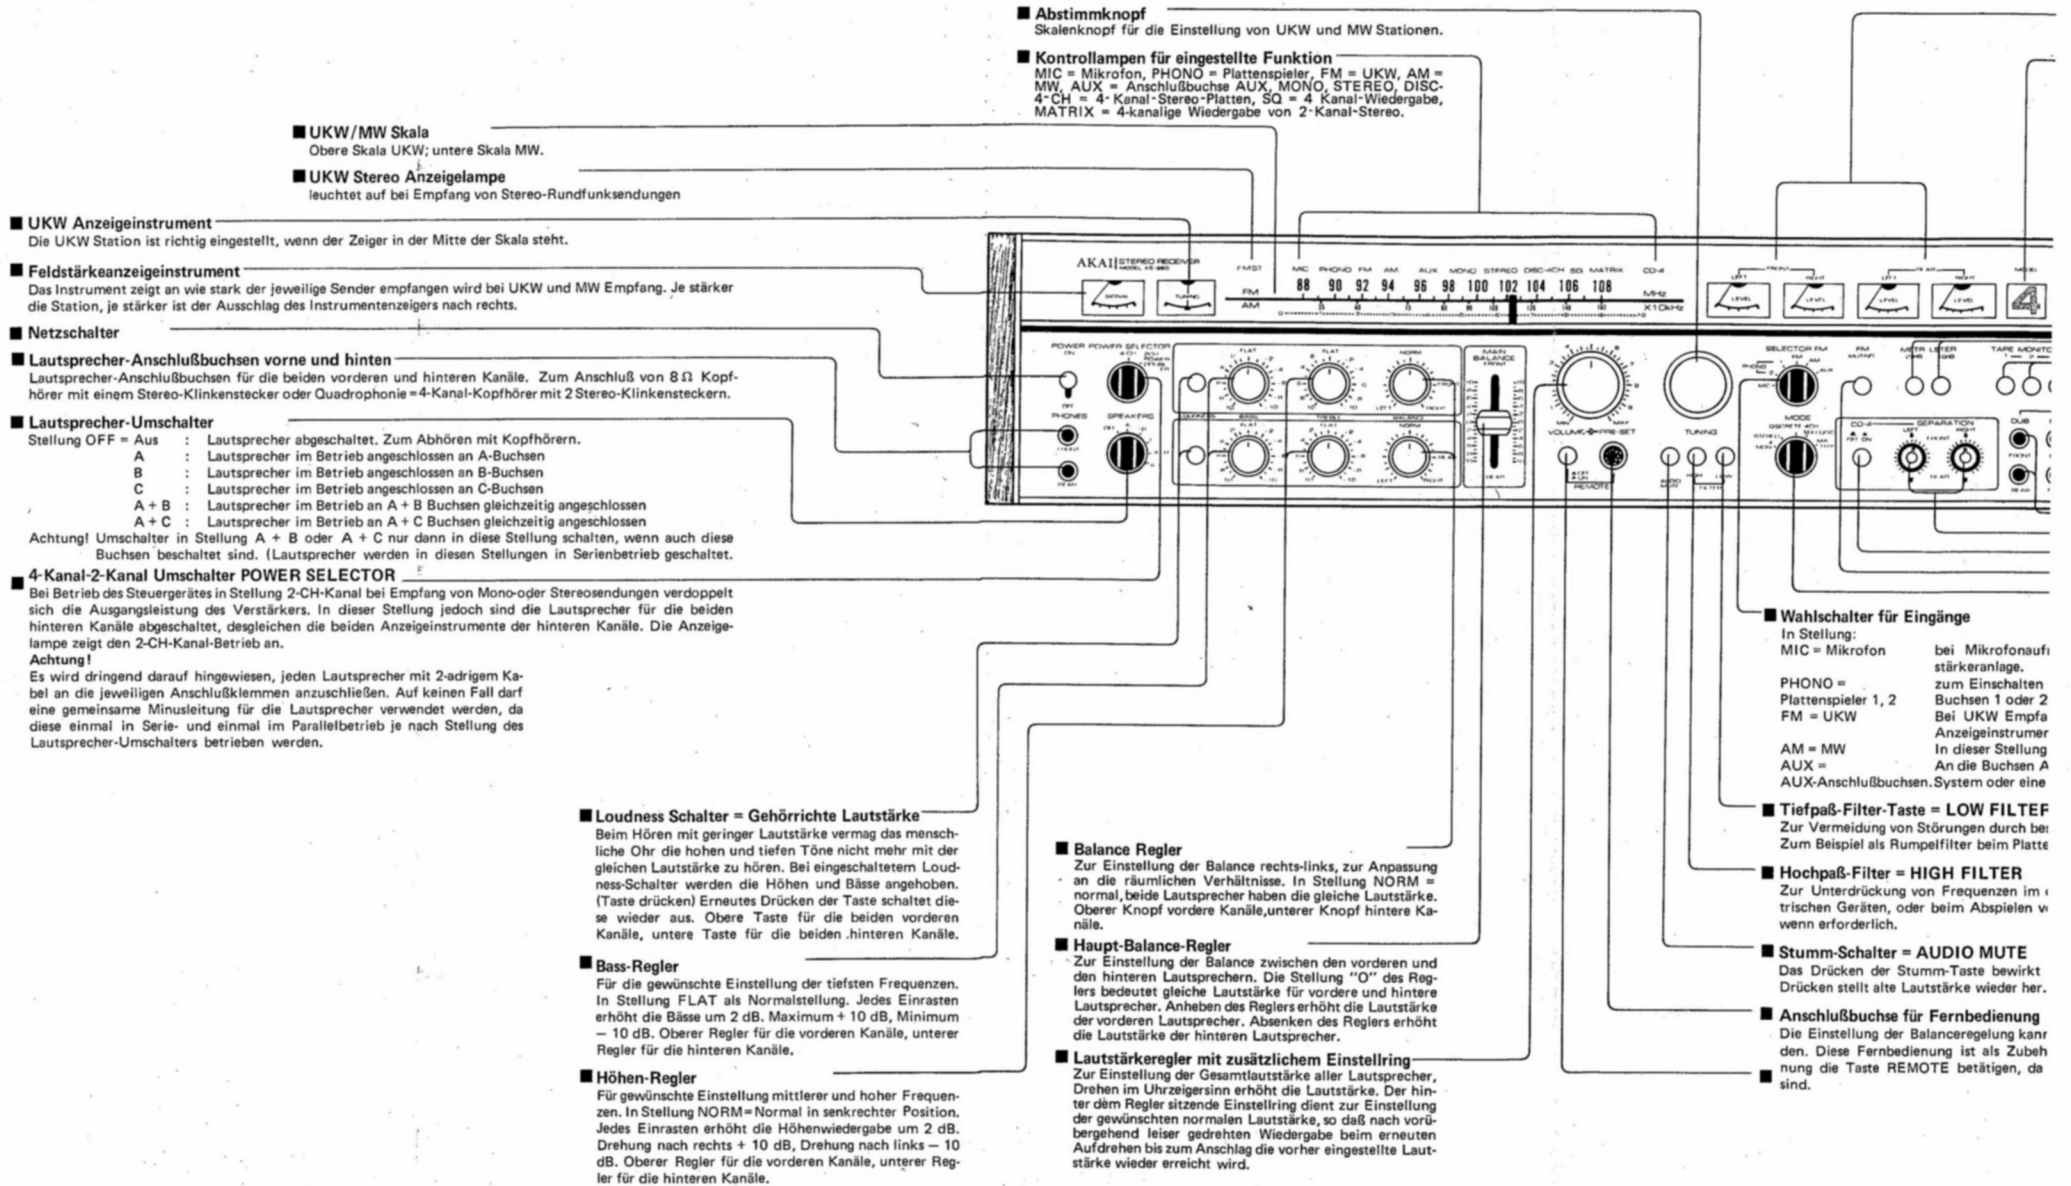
■ Abstimmknopf
Skalenknopf für die Einstellung von UKW und MW Stationen.

■ Kontrollampen für eingestellte Funktion
MIC = Mikrofon, PHONO = Plattenspieler, FM = UKW, AM = MW, AUX = Anschlußbuchse AUX, MONO, STEREO, DISC-4-CH = 4-Kanal-Stereo-Platten, SQ = 4 Kanal-Wiedergabe, MATRIX = 4-kanalige Wiedergabe von 2-Kanal-Stereo.

■ UKW/MW Skala
Obere Skala UKW; untere Skala MW.

■ UKW Stereo Anzeigelampe
leuchtet auf bei Empfang von Stereo-Rundfunksendungen

■ UKW Anzeigeinstrument
Die UKW Station ist richtig eingestellt, wenn der Zeiger in der Mitte der Skala steht.

■ Feldstärkeanzeigeinstrument
Das Instrument zeigt an wie stark der jeweilige Sender empfangen wird bei UKW und MW Empfang. Je stärker die Station, je stärker ist der Ausschlag des Instrumentenzeigers nach rechts.

■ Netzschalter

■ Lautsprecher-Anschlußbuchsen vorne und hinten
Lautsprecher-Anschlußbuchsen für die beiden vorderen und hinteren Kanäle. Zum Anschluß von 8 Ω Kopfhörer mit einem Stereo-Klinkenstecker oder Quadrophonie = 4-Kanal-Kopfhörer mit 2 Stereo-Klinkensteckern.

■ Lautsprecher-Umschalter
Stellung OFF = Aus : Lautsprecher abgeschaltet. Zum Abhören mit Kopfhörern.
A : Lautsprecher im Betrieb angeschlossen an A-Buchsen
B : Lautsprecher im Betrieb angeschlossen an B-Buchsen
C : Lautsprecher im Betrieb angeschlossen an C-Buchsen
A + B : Lautsprecher im Betrieb an A + B Buchsen gleichzeitig angeschlossen
A + C : Lautsprecher im Betrieb an A + C Buchsen gleichzeitig angeschlossen
Achtung! Umschalter in Stellung A + B oder A + C nur dann in diese Stellung schalten, wenn auch diese Buchsen beschaltet sind. (Lautsprecher werden in diesen Stellungen in Serienbetrieb geschaltet.

■ 4-Kanal-2-Kanal Umschalter POWER SELECTOR
Bei Betrieb des Steuergerätes in Stellung 2-CH-Kanal bei Empfang von Mono-oder Stereosendungen verdoppelt sich die Ausgangsleistung des Verstärkers. In dieser Stellung jedoch sind die Lautsprecher für die beiden hinteren Kanäle abgeschaltet, desgleichen die beiden Anzeigeinstrumente der hinteren Kanäle. Die Anzeigelampe zeigt den 2-CH-Kanal-Betrieb an.
Achtung!
Es wird dringend darauf hingewiesen, jeden Lautsprecher mit 2-adrigem Kabel an die jeweiligen Anschlußklemmen anzuschließen. Auf keinen Fall darf eine gemeinsame Minusleitung für die Lautsprecher verwendet werden, da diese einmal in Serie- und einmal im Parallelbetrieb je nach Stellung des Lautsprecher-Umschalters betrieben werden.

AKAI STEREO RECEIVER
FM ST MIC PHONO FM AM AUX MONO STEREO DISC-4CH SQ MATRIX CD-4
FM 88 90 92 94 96 98 100 102 104 106 108 MHz
AM X10kHz
SIGNAL TUNING LEVEL
POWER ON OFF POWER SELECTOR PHONES SPEAKERS
FLAT NORM BASS TREBLE BALANCE MAIN BALANCE FRONT REAR
VOLUME PRE-SET REMOTE TUNING AUDIO MUTE SELECTOR MODE SEPARATION TAPE MONITOR DUB FRONT REAR

■ Wahlschalter für Eingänge
In Stellung:
MIC = Mikrofon | bei Mikrofonaufı stärkeranlage.
PHONO = Plattenspieler 1, 2 | zum Einschalten Buchsen 1 oder 2
FM = UKW | Bei UKW Empfa Anzeigeinstrumer
AM = MW | In dieser Stellung
AUX = AUX-Anschlußbuchsen. | An die Buchsen A System oder eine

■ Tiefpaß-Filter-Taste = LOW FILTEF
Zur Vermeidung von Störungen durch be
Zum Beispiel als Rumpelfilter beim Platte

■ Hochpaß-Filter = HIGH FILTER
Zur Unterdrückung von Frequenzen im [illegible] trischen Geräten, oder beim Abspielen v wenn erforderlich.

■ Stumm-Schalter = AUDIO MUTE
Das Drücken der Stumm-Taste bewirkt Drücken stellt alte Lautstärke wieder her.

■ Anschlußbuchse für Fernbedienung
Die Einstellung der Balanceregelung kanr den. Diese Fernbedienung ist als Zubeh nung die Taste REMOTE betätigen, da sind.

■ Loudness Schalter = Gehörrichte Lautstärke
Beim Hören mit geringer Lautstärke vermag das menschliche Ohr die hohen und tiefen Töne nicht mehr mit der gleichen Lautstärke zu hören. Bei eingeschaltetem Loudness-Schalter werden die Höhen und Bässe angehoben. (Taste drücken) Erneutes Drücken der Taste schaltet diese wieder aus. Obere Taste für die beiden vorderen Kanäle, untere Taste für die beiden hinteren Kanäle.

■ Bass-Regler
Für die gewünschte Einstellung der tiefsten Frequenzen. In Stellung FLAT als Normalstellung. Jedes Einrasten erhöht die Bässe um 2 dB. Maximum + 10 dB, Minimum – 10 dB. Oberer Regler für die vorderen Kanäle, unterer Regler für die hinteren Kanäle.

■ Höhen-Regler
Für gewünschte Einstellung mittlerer und hoher Frequenzen. In Stellung NORM = Normal in senkrechter Position. Jedes Einrasten erhöht die Höhenwiedergabe um 2 dB. Drehung nach rechts + 10 dB, Drehung nach links – 10 dB. Oberer Regler für die vorderen Kanäle, unterer Regler für die hinteren Kanäle.

■ Balance Regler
Zur Einstellung der Balance rechts-links, zur Anpassung an die räumlichen Verhältnisse. In Stellung NORM = normal, beide Lautsprecher haben die gleiche Lautstärke. Oberer Knopf vordere Kanäle, unterer Knopf hintere Kanäle.

■ Haupt-Balance-Regler
Zur Einstellung der Balance zwischen den vorderen und den hinteren Lautsprechern. Die Stellung "O" des Reglers bedeutet gleiche Lautstärke für vordere und hintere Lautsprecher. Anheben des Reglers erhöht die Lautstärke der vorderen Lautsprecher. Absenken des Reglers erhöht die Lautstärke der hinteren Lautsprecher.

■ Lautstärkeregler mit zusätzlichem Einstellring
Zur Einstellung der Gesamtlautstärke aller Lautsprecher, Drehen im Uhrzeigersinn erhöht die Lautstärke. Der hinter dem Regler sitzende Einstellring dient zur Einstellung der gewünschten normalen Lautstärke, so daß nach vorübergehend leiser gedrehten Wiedergabe beim erneuten Aufdrehen bis zum Anschlag die vorher eingestellte Lautstärke wieder erreicht wird.

■